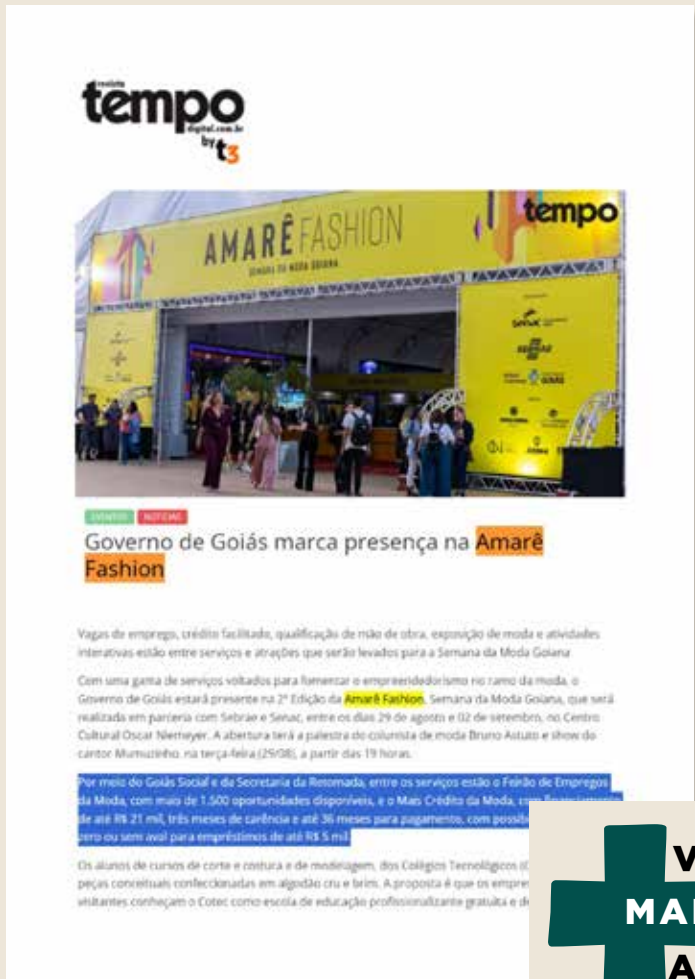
revista tempo digital.com.br by t3

AMARÊ FASHION
SEMANA DA MODA GOIANA

tempo

EVENTOS NOTÍCIAS

Governo de Goiás marca presença na Amarê Fashion

Vagas de emprego, crédito facilitado, qualificação de mão de obra, exposição de moda e atividades interativas estão entre serviços e atrações que serão levados para a Semana da Moda Goiana

Com uma gama de serviços voltados para fomentar o empreendedorismo no ramo da moda, o Governo de Goiás estará presente na 2ª Edição da Amarê Fashion, Semana da Moda Goiana, que será realizada em parceria com Sebrae e Senac, entre os dias 29 de agosto e 02 de setembro, no Centro Cultural Oscar Niemeyer. A abertura terá a palestra do colunista de moda Bruno Astuto e show do cantor Mumuzinho, na terça-feira (29/08), a partir das 19 horas.

Por meio do Goiás Social e da Secretaria da Retomada, entre os serviços estão o Feirão de Empregos da Moda, com mais de 1.500 oportunidades disponíveis, e o Mais Crédito da Moda, com financiamento de até R$ 21 mil, três meses de carência e até 36 meses para pagamento, com possib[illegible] zero ou sem aval para empréstimos de até R$ 5 mil.

Os alunos de cursos de corte e costura e de modelagem, dos Colégios Tecnológicos ([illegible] peças conceituais confeccionadas em algodão cru e brim. A proposta é que os empre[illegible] visitantes conheçam o Cotec como escola de educação profissionalizante gratuita e d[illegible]

V
MA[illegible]
A